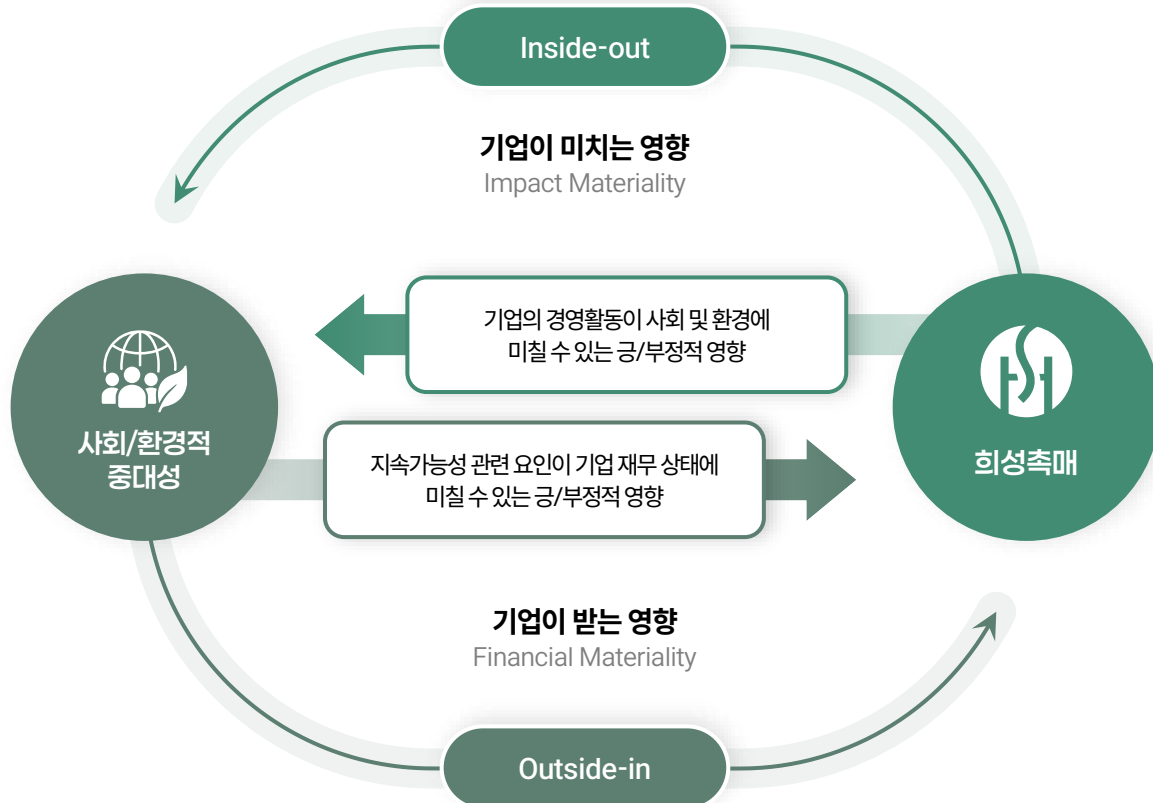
Inside-out

기업이 미치는 영향
Impact Materiality

기업의 경영활동이 사회 및 환경에 미칠 수 있는 긍/부정적 영향

사회/환경적 중대성

지속가능성 관련 요인이 기업 재무 상태에 미칠 수 있는 긍/부정적 영향

희성촉매

기업이 받는 영향
Financial Materiality

Outside-in